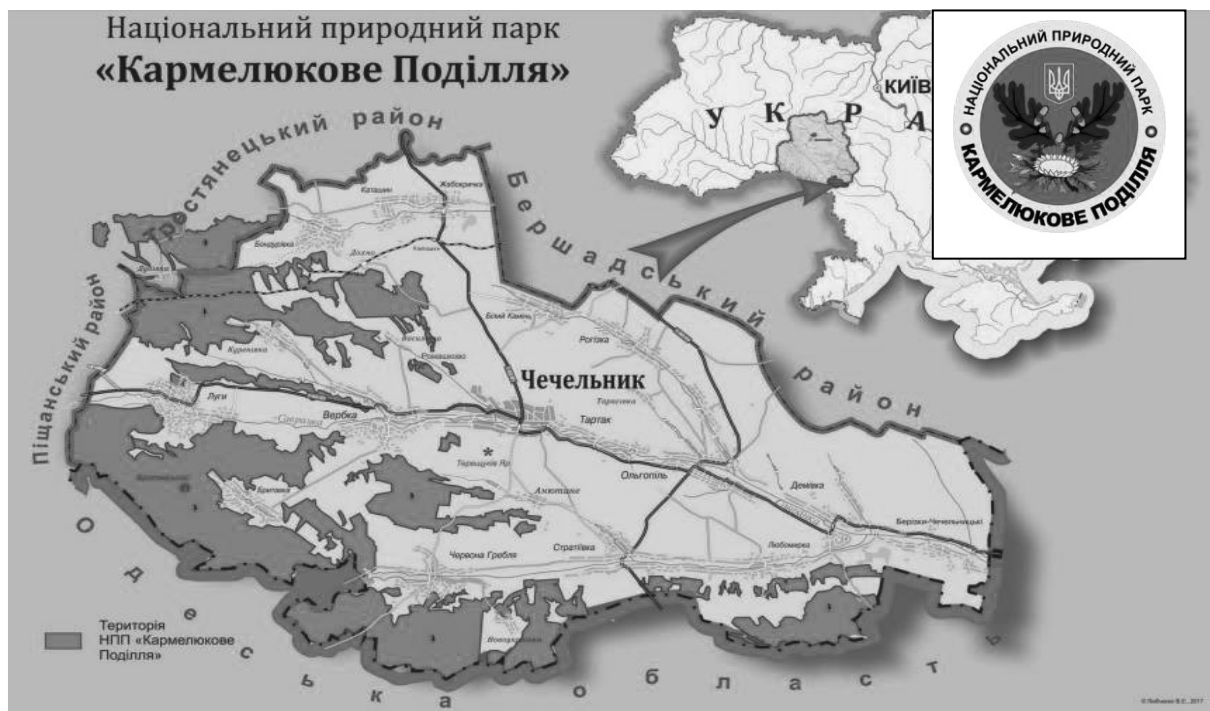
Національний природний парк
«Кармелюкове Поділля»

Тростянецький район

Бершадський район

Піщанський район

Одеська область

УКРА

КИЇВ

НАЦІОНАЛЬНИЙ ПРИРОДНИЙ ПАРК
КАРМЕЛЮКОВЕ ПОДІЛЛЯ

Чечельник

Каташин
Жабокрич
Бондурівка
Дохно
Білий Камінь
Рогізка
Куреньовка
Романівка
Луги
Вербка
Тартак
Ольгопіль
Демівка
Бджилівка
Червона Гребля
Стратіївка
Любомирка
Берізки-Чечельницькі

Територія НПП «Кармелюкове Поділля»